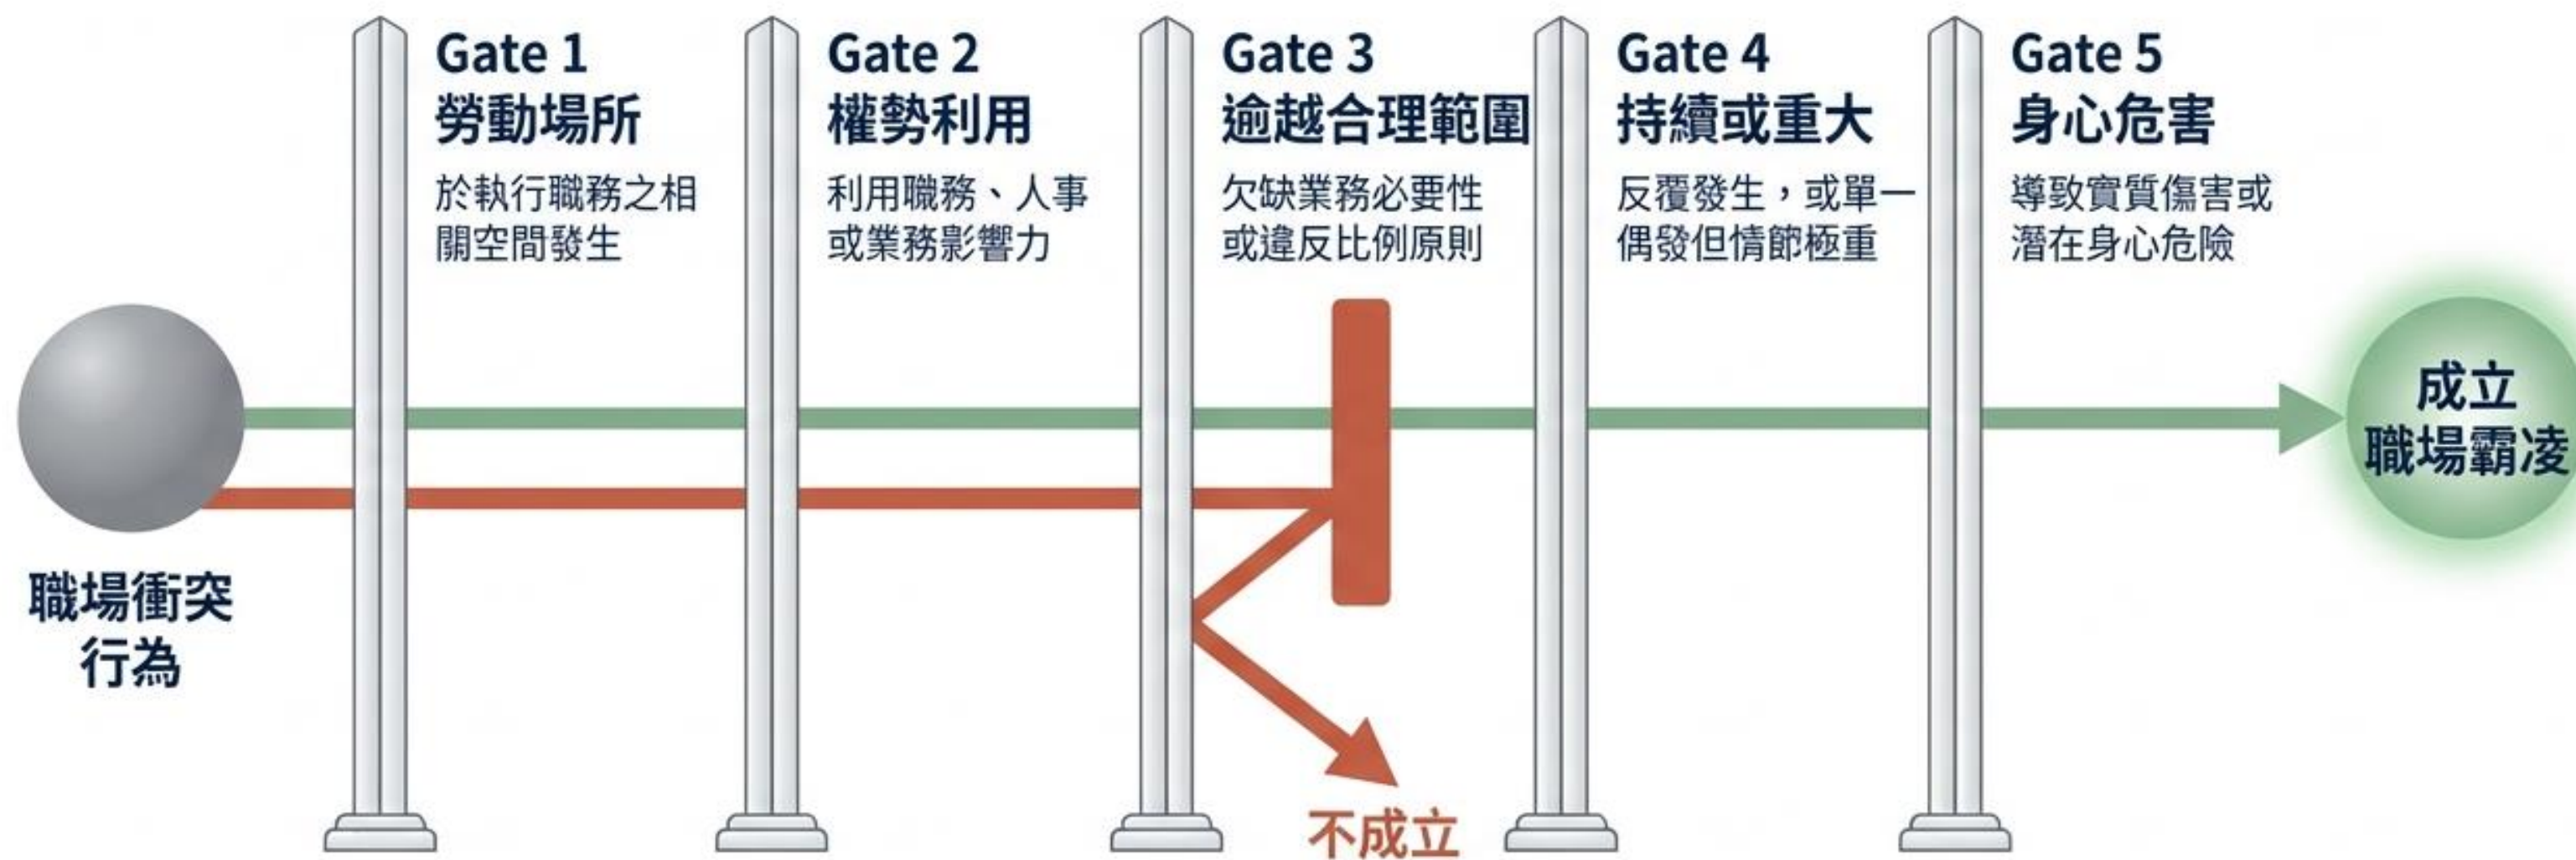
Gate 1
勞動場所
於執行職務之相關空間發生

Gate 2
權勢利用
利用職務、人事或業務影響力

Gate 3
逾越合理範圍
欠缺業務必要性或違反比例原則

Gate 4
持續或重大
反覆發生，或單一偶發但情節極重

Gate 5
身心危害
導致實質傷害或潛在身心危險

職場衝突行為

成立
職場霸凌

不成立